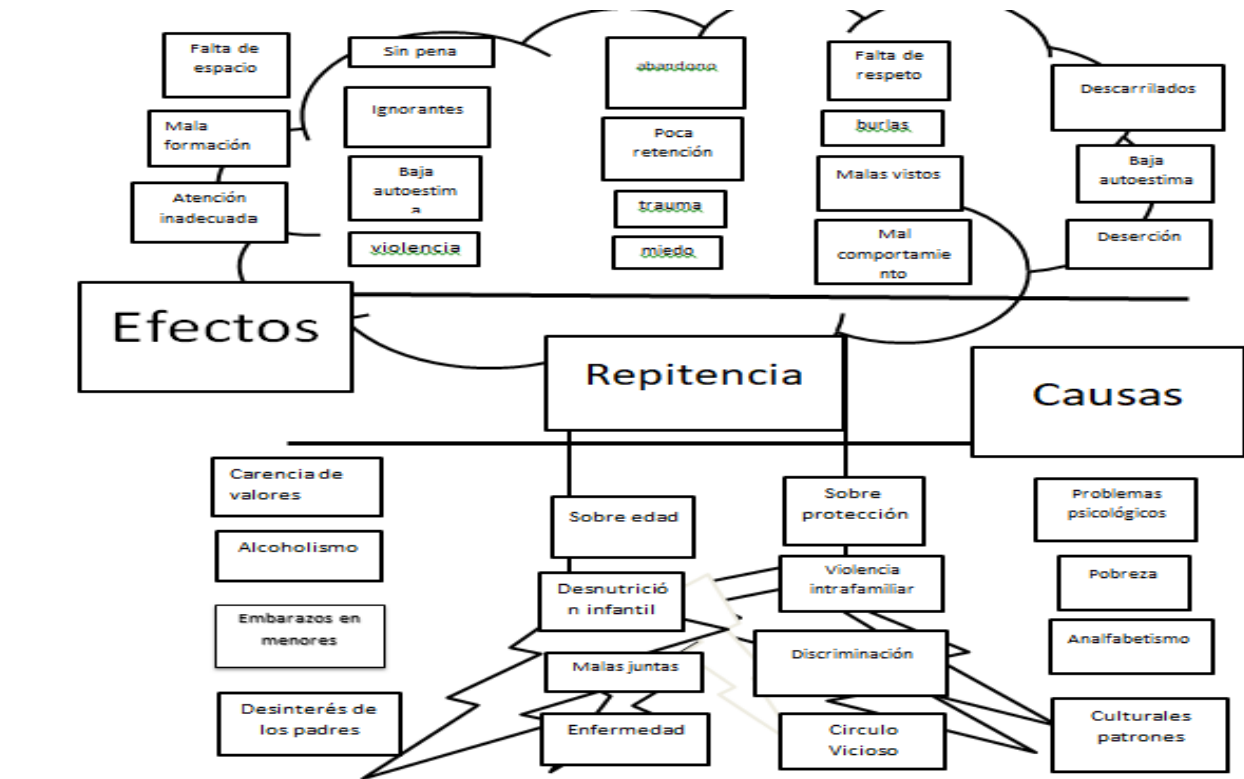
Falta de espacio

Mala formación

Atención inadecuada

Sin pena

Ignorantes

Baja autoestima

violencia

abandono

Poca retención

trauma

miedo

Falta de respeto

burlas

Malas vistos

Mal comportamiento

Descarrilados

Baja autoestima

Deserción

Efectos

Repitencia

Causas

Carencia de valores

Alcoholismo

Embarazos en menores

Desinterés de los padres

Sobre edad

Desnutrición infantil

Malas juntas

Enfermedad

Sobre protección

Violencia intrafamiliar

Discriminación

Circulo Vicioso

Problemas psicológicos

Pobreza

Analfabetismo

Culturales patrones